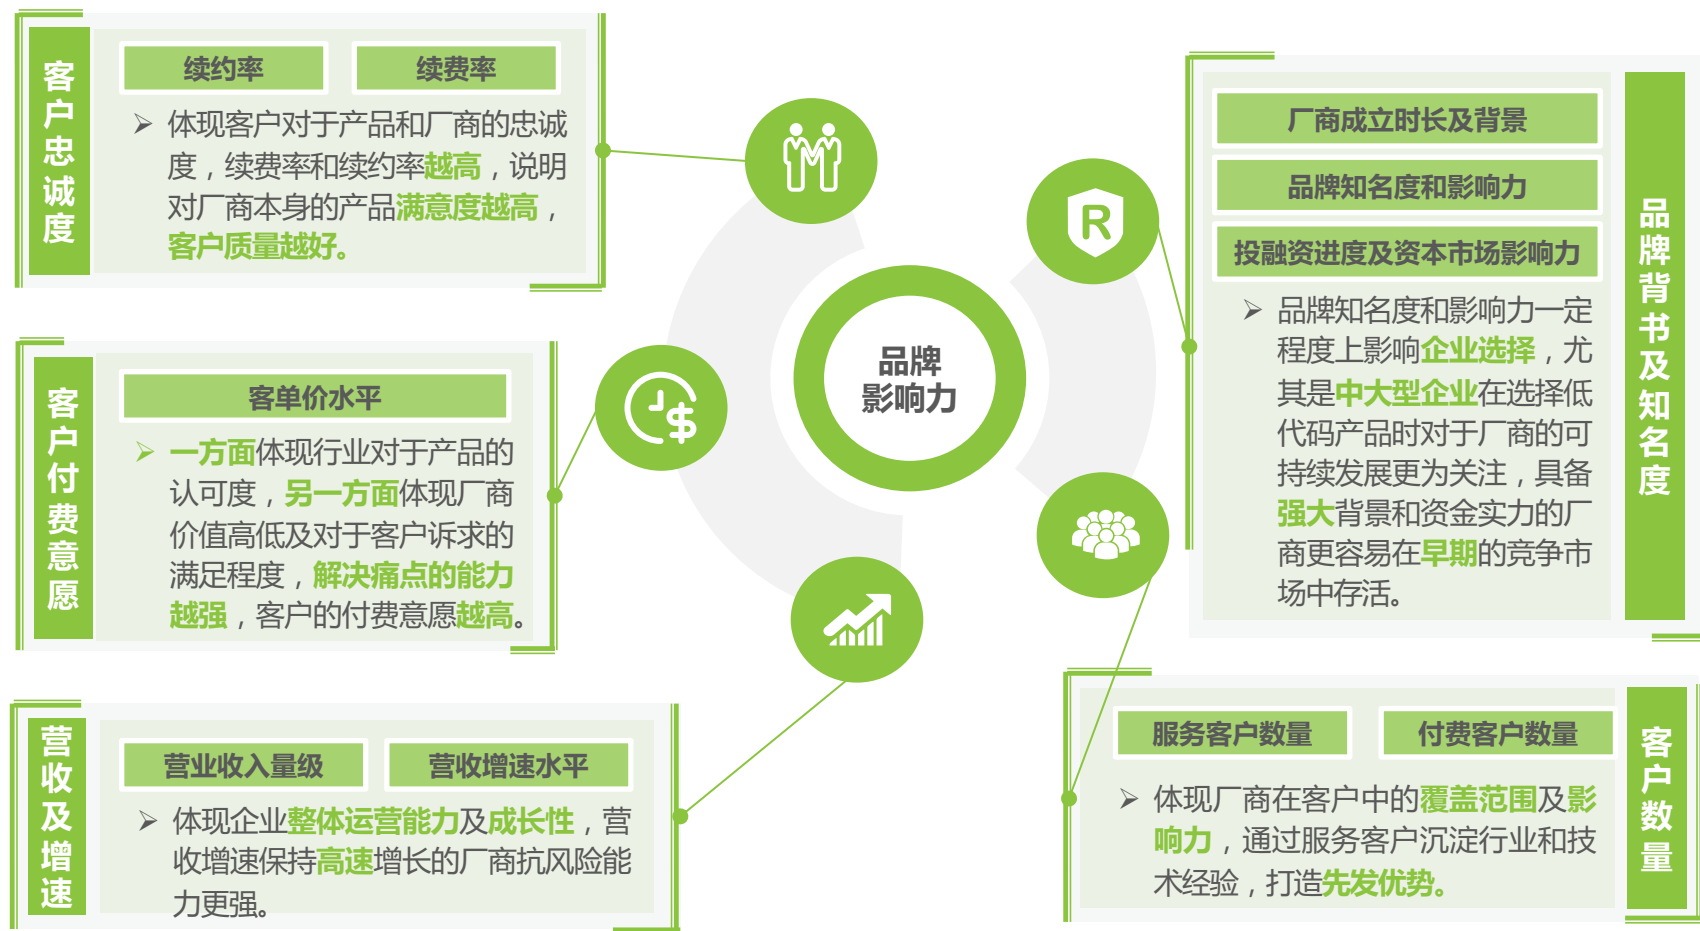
客户忠诚度

续约率

续费率

➢ 体现客户对于产品和厂商的忠诚度，续费率和续约率越高，说明对厂商本身的产品满意度越高，客户质量越好。

客户付费意愿

客单价水平

➢ 一方面体现行业对于产品的认可度，另一方面体现厂商价值高低及对于客户诉求的满足程度，解决痛点的能力越强，客户的付费意愿越高。

营收及增速

营业收入量级

营收增速水平

➢ 体现企业整体运营能力及成长性，营收增速保持高速增长的厂商抗风险能力更强。

品牌影响力

品牌背书及知名度

厂商成立时长及背景

品牌知名度和影响力

投融资进度及资本市场影响力

➢ 品牌知名度和影响力一定程度上影响企业选择，尤其是中大型企业在选择低代码产品时对于厂商的可持续发展更为关注，具备强大背景和资金实力的厂商更容易在早期的竞争市场中存活。

客户数量

服务客户数量

付费客户数量

➢ 体现厂商在客户中的覆盖范围及影响力，通过服务客户沉淀行业和技术经验，打造先发优势。